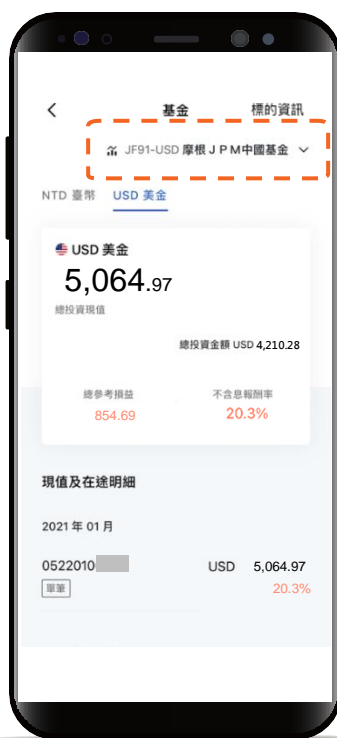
<

基金

標的資訊

JF91-USD 摩根ＪＰＭ中國基金

NTD 臺幣 USD 美金

USD 美金

5,064.97

總投資現值

總投資金額 USD 4,210.28

總參考損益

854.69

不含息報酬率

20.3%

現值及在途明細

2021 年 01 月

0522010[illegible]

單筆

USD 5,064.97

20.3%